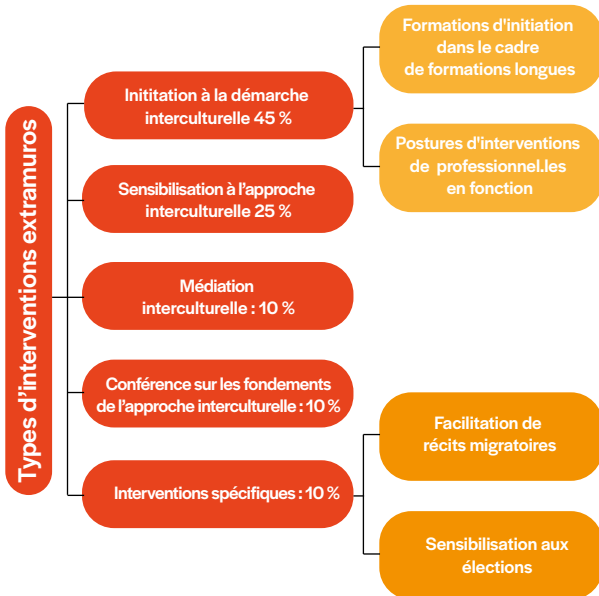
Types d'interventions extramuros

Initiation à la démarche interculturelle 45 %

Formations d'initiation dans le cadre de formations longues

Postures d'interventions de professionnel.les en fonction

Sensibilisation à l'approche interculturelle 25 %

Médiation interculturelle : 10 %

Conférence sur les fondements de l'approche interculturelle : 10 %

Interventions spécifiques : 10 %

Facilitation de récits migratoires

Sensibilisation aux élections